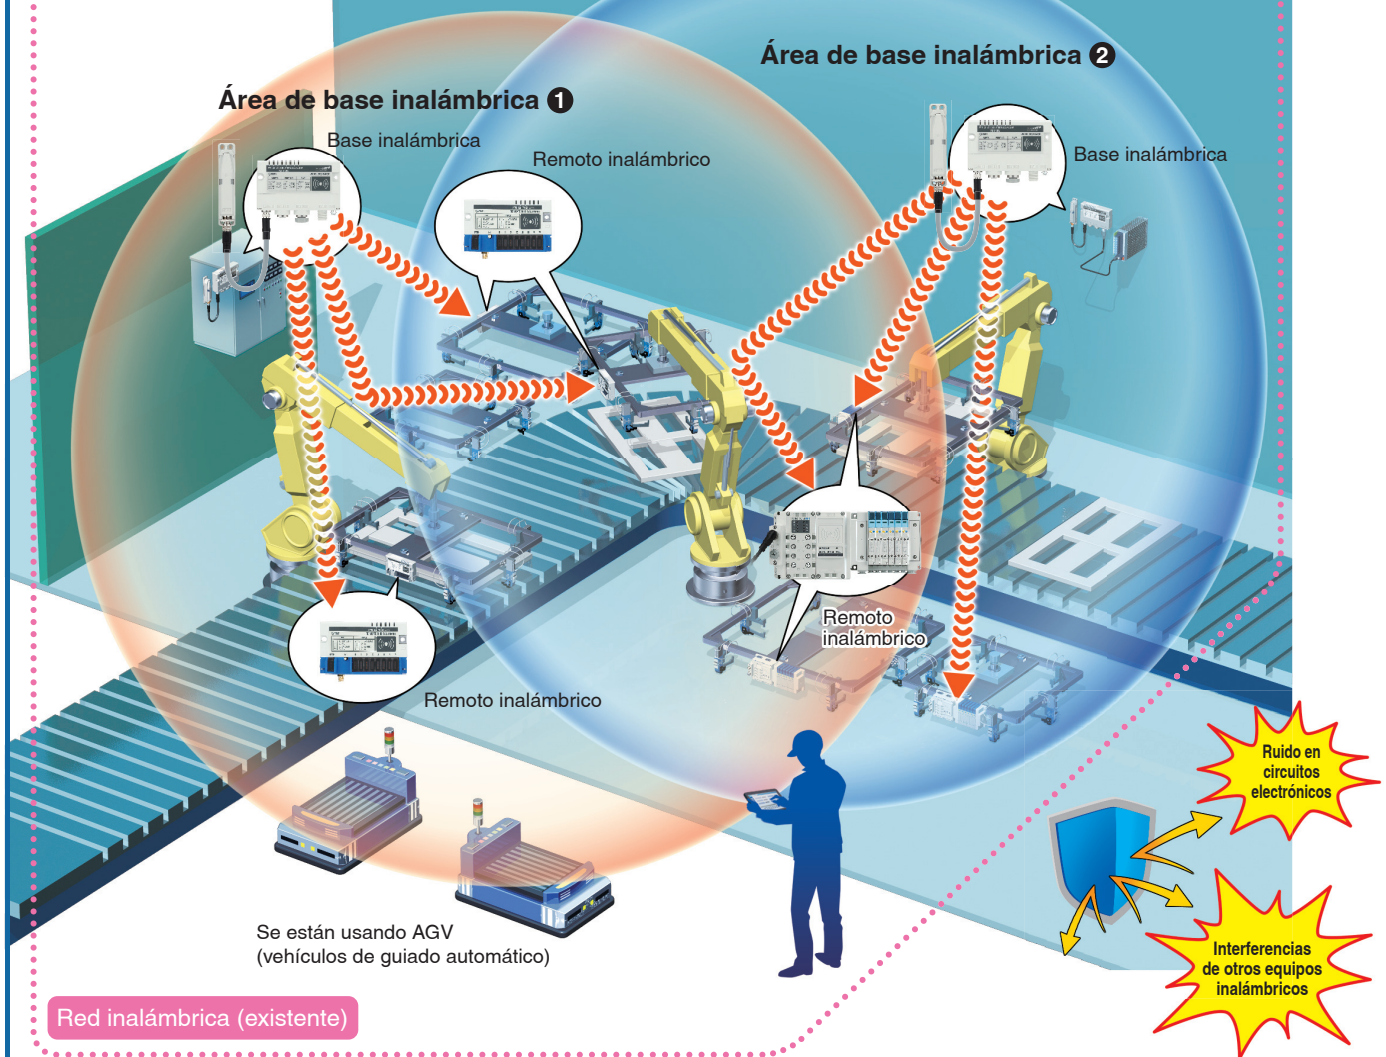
Área de base inalámbrica 2

Área de base inalámbrica 1

Base inalámbrica

Remoto inalámbrico

Base inalámbrica

Remoto inalámbrico

Remoto inalámbrico

Ruido en circuitos electrónicos

Interferencias de otros equipos inalámbricos

Se están usando AGV (vehículos de guiado automático)

Red inalámbrica (existente)